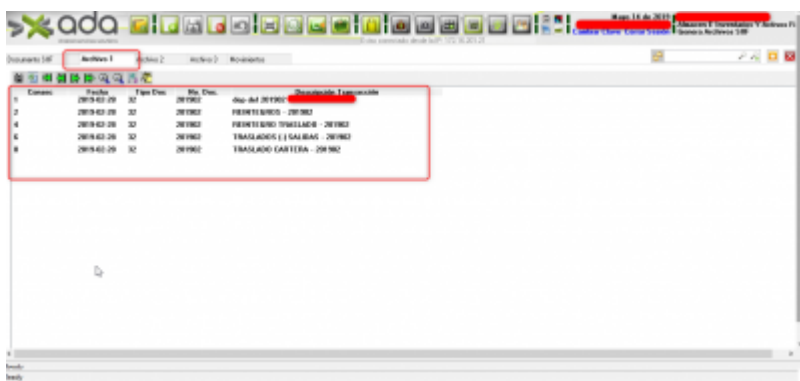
ada

Mayo 14 de 2019

Almacen E Terminales Y Activos Fi

Cambiar Clave Cerrar Sesión

Gonzaca Archivos SIIF

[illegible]

Documento SIIF Archivo 1 Archivo 2 Archivo 3 Movimientos

| Consec. | Fecha | Tipo Doc. | No. Doc. | Descripción Transacción |
|---|---|---|---|---|
| 1 | 2019-02-28 | 32 | 201902 | dep del 201902 |
| 2 | 2019-02-28 | 32 | 201902 | REINTEGROS - 201902 |
| 4 | 2019-02-28 | 32 | 201902 | REINTEGRO TRASLADO - 201902 |
| 6 | 2019-02-28 | 32 | 201902 | TRASLADOS ( ) SALIDAS - 201902 |
| 8 | 2019-02-28 | 32 | 201902 | TRASLADO CARTERA - 201902 |

Ready
Ready